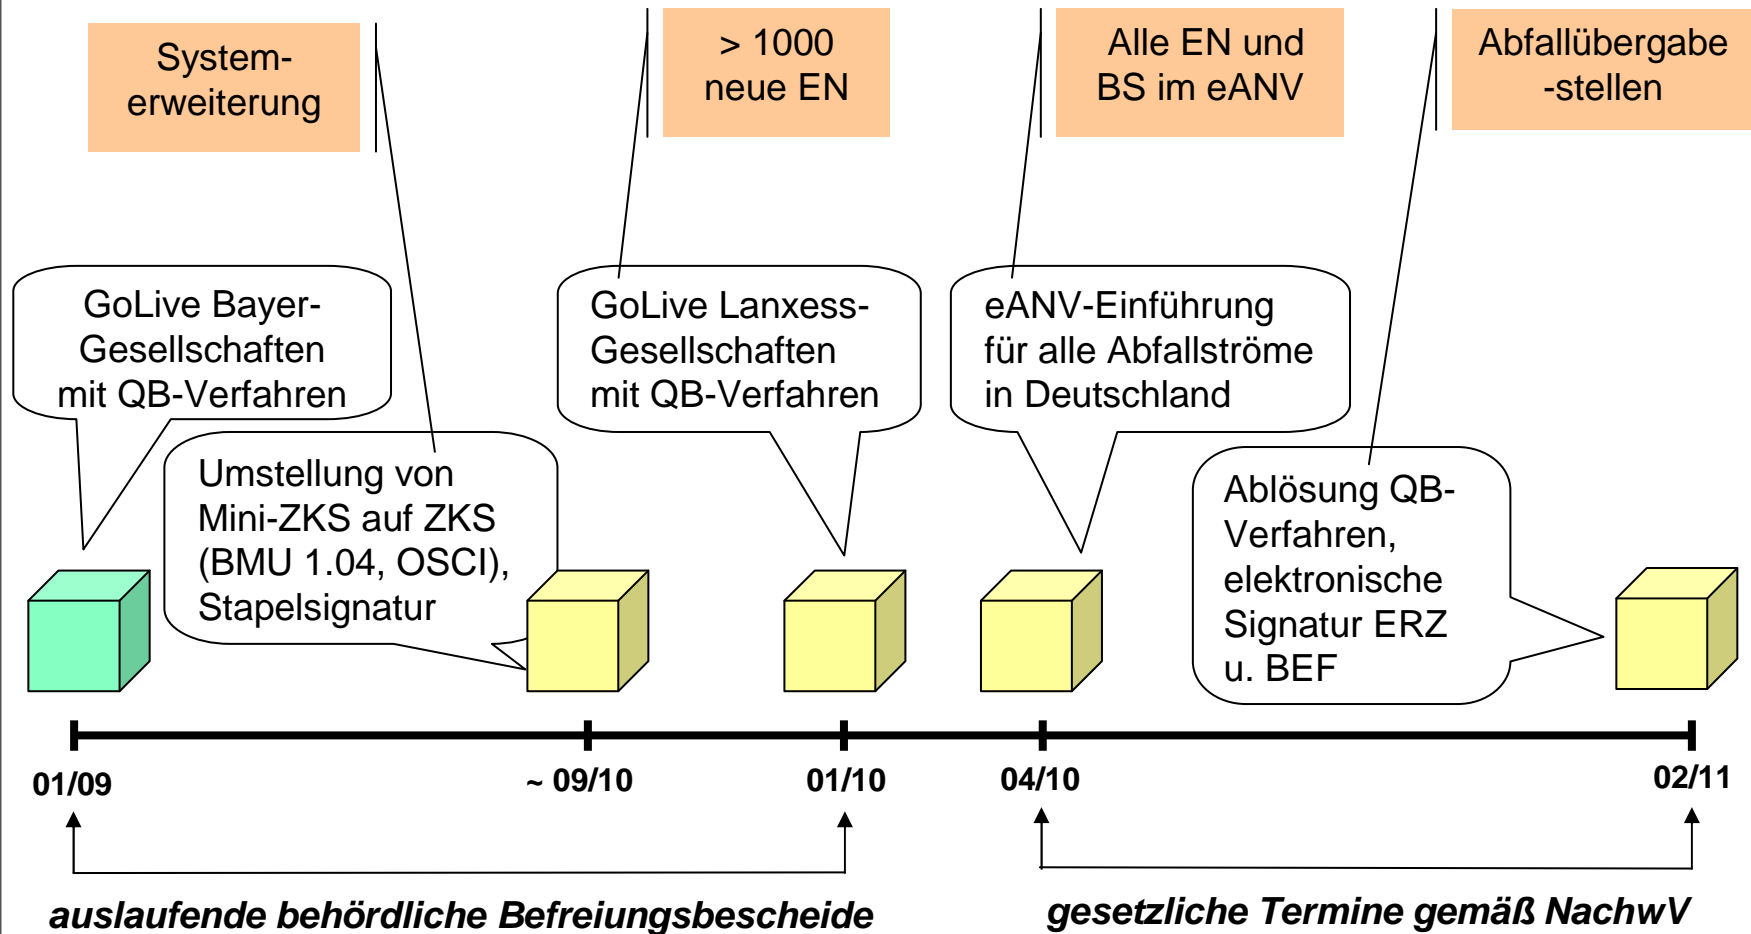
System-erweiterung

> 1000 neue EN

Alle EN und BS im eANV

Abfallübergabe -stellen

GoLive Bayer-Gesellschaften mit QB-Verfahren

Umstellung von Mini-ZKS auf ZKS (BMU 1.04, OSCI), Stapelsignatur

GoLive Lanxess-Gesellschaften mit QB-Verfahren

eANV-Einführung für alle Abfallströme in Deutschland

Ablösung QB-Verfahren, elektronische Signatur ERZ u. BEF

01/09

~ 09/10

01/10

04/10

02/11

auslaufende behördliche Befreiungsbescheide

gesetzliche Termine gemäß NachwV